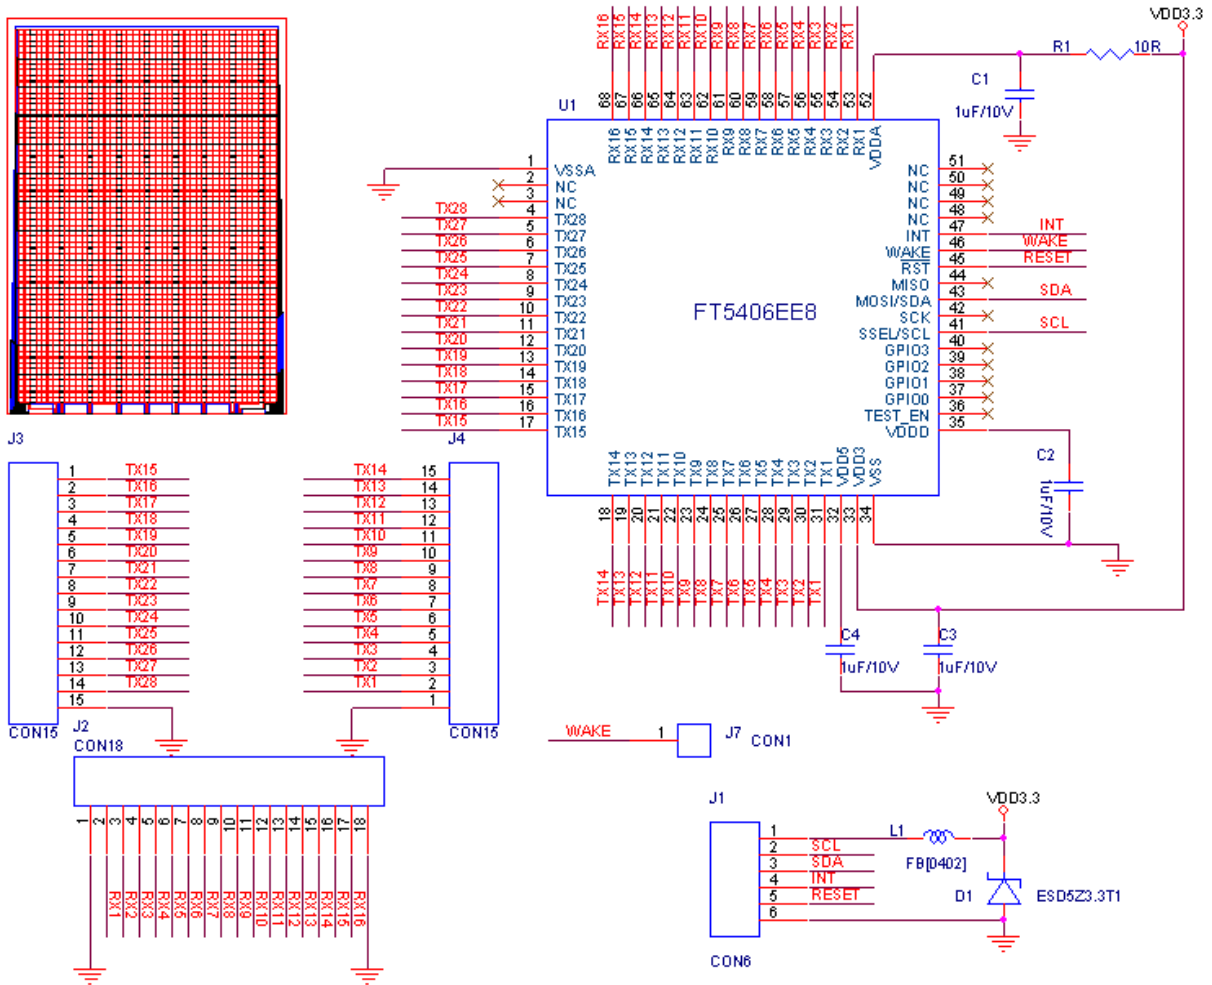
RX16 RX15 RX14 RX13 RX12 RX11 RX10 RX9 RX8 RX7 RX6 RX5 RX4 RX3 RX2 RX1

VDD3.3

R1 10R

C1 1uF/10V

U1

68 67 66 65 64 63 62 61 60 59 58 57 56 55 54 53 52

RX16 RX15 RX14 RX13 RX12 RX11 RX10 RX9 RX8 RX7 RX6 RX5 RX4 RX3 RX2 RX1 VDDA

1 VSSA
2 NC
3 NC
4 TX28 TX28
5 TX27 TX27
6 TX26 TX26
7 TX25 TX25
8 TX24 TX24
9 TX23 TX23
10 TX22 TX22
11 TX21 TX21
12 TX20 TX20
13 TX19 TX19
14 TX18 TX18
15 TX17 TX17
16 TX16 TX16
17 TX15 TX15

FT5406EE8

NC 51
NC 50
NC 49
NC 48
INT 47 INT
WAKE 46 WAKE
RST 45 RESET
MISO 44
MOSI/SDA 43 SDA
SCK 42
SSEL/SCL 41 SCL
GPIO3 40
GPIO2 39
GPIO1 38
GPIO0 37
TEST_EN 36
VDDD 35

C2 1uF/10V

TX14 TX13 TX12 TX11 TX10 TX9 TX8 TX7 TX6 TX5 TX4 TX3 TX2 TX1 VDD5 VDD3 VSS

18 19 20 21 22 23 24 25 26 27 28 29 30 31 32 33 34

TX14 TX13 TX12 TX11 TX10 TX9 TX8 TX7 TX6 TX5 TX4 TX3 TX2 TX1

C4 1uF/10V
C3 1uF/10V

J3

J4

1 TX15
2 TX16
3 TX17
4 TX18
5 TX19
6 TX20
7 TX21
8 TX22
9 TX23
10 TX24
11 TX25
12 TX26
13 TX27
14 TX28
15

CON15

J2

TX14 15
TX13 14
TX12 13
TX11 12
TX10 11
TX9 10
TX8 9
TX7 8
TX6 7
TX5 6
TX4 5
TX3 4
TX2 3
TX1 2
1

CON15

CON18

1 2 3 4 5 6 7 8 9 10 11 12 13 14 15 16 17 18

RX1 RX2 RX3 RX4 RX5 RX6 RX7 RX8 RX9 RX10 RX11 RX12 RX13 RX14 RX15 RX16

WAKE 1 J7 CON1

J1

1
2 SCL
3 SDA
4 INT
5 RESET
6

L1

FB[0402]

VDD3.3

D1 ESD5Z3.3T1

CON6